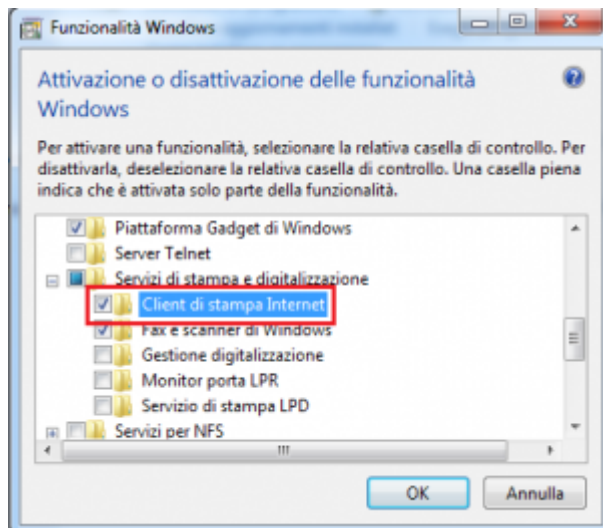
Funzionalità Windows

Attivazione o disattivazione delle funzionalità Windows

Per attivare una funzionalità, selezionare la relativa casella di controllo. Per disattivarla, deselezionare la relativa casella di controllo. Una casella piena indica che è attivata solo parte della funzionalità.

Piattaforma Gadget di Windows
Server Telnet
Servizi di stampa e digitalizzazione
Client di stampa Internet
Fax e scanner di Windows
Gestione digitalizzazione
Monitor porta LPR
Servizio di stampa LPD
Servizi per NFS

OK
Annulla